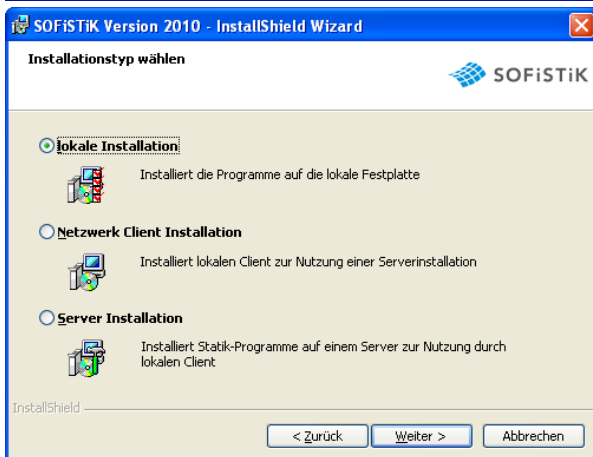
SOFiSTiK Version 2010 - InstallShield Wizard

Installationstyp wählen

SOFiSTiK

lokale Installation

Installiert die Programme auf die lokale Festplatte

Netzwerk Client Installation

Installiert lokalen Client zur Nutzung einer Serverinstallation

Server Installation

Installiert Statik-Programme auf einem Server zur Nutzung durch lokalen Client

InstallShield

< Zurück
Weiter >
Abbrechen